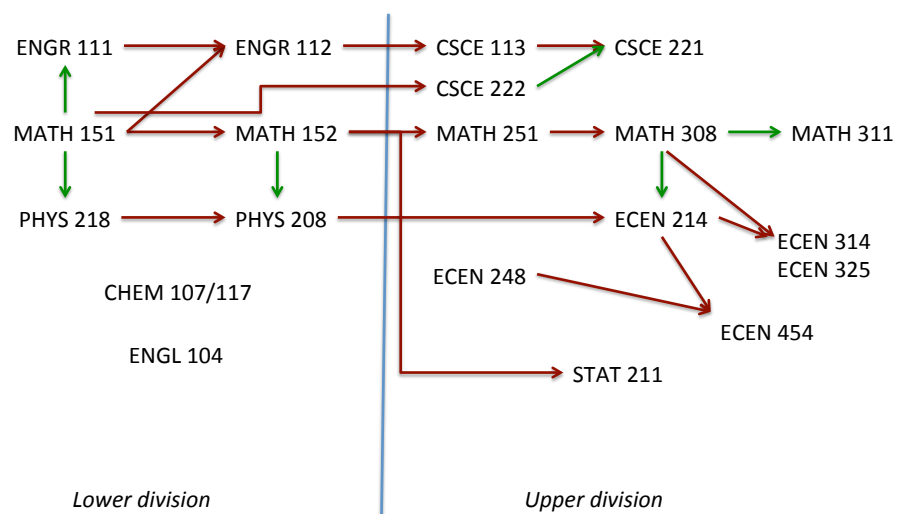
ENGR 111
ENGR 112
CSCE 113
CSCE 221
CSCE 222
MATH 151
MATH 152
MATH 251
MATH 308
MATH 311
PHYS 218
PHYS 208
ECEN 214
ECEN 314
ECEN 325
ECEN 248
CHEM 107/117
ECEN 454
ENGL 104
STAT 211

Lower division

Upper division